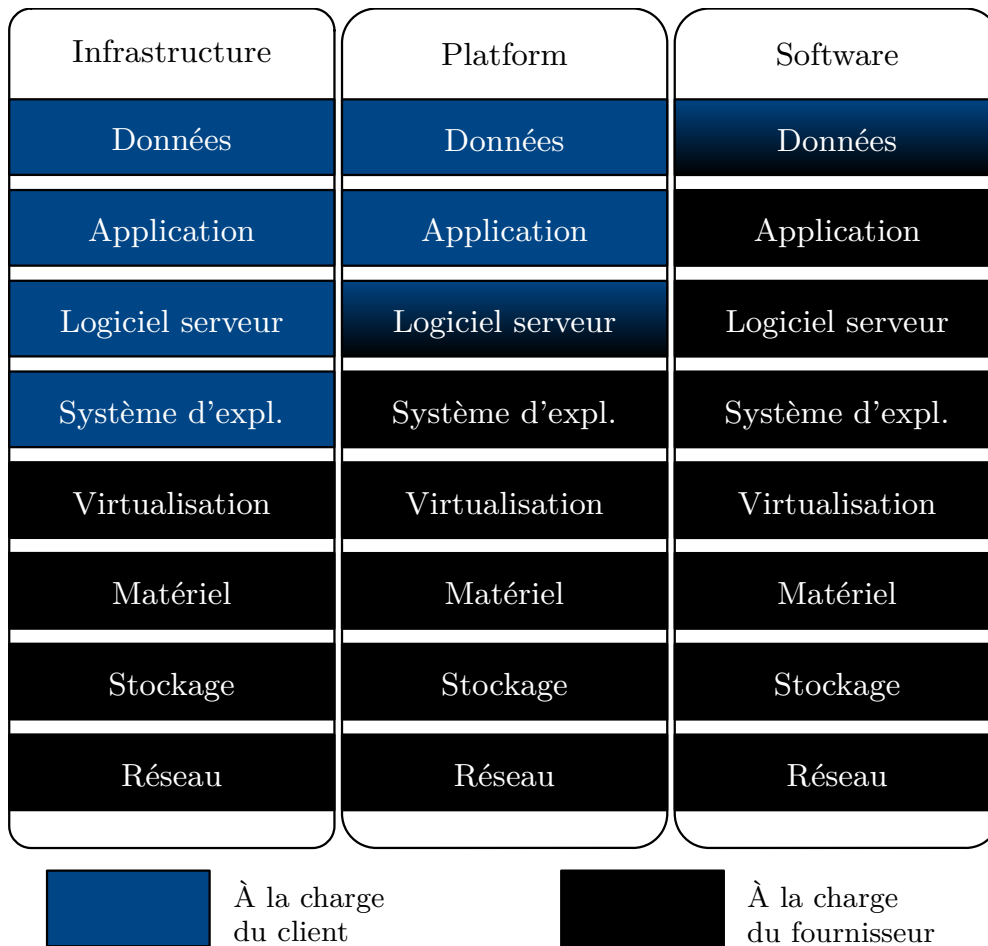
| Infrastructure | Platform | Software |
|---|---|---|
| Données | Données | Données |
| Application | Application | Application |
| Logiciel serveur | Logiciel serveur | Logiciel serveur |
| Système d'expl. | Système d'expl. | Système d'expl. |
| Virtualisation | Virtualisation | Virtualisation |
| Matériel | Matériel | Matériel |
| Stockage | Stockage | Stockage |
| Réseau | Réseau | Réseau |

À la charge du client

À la charge du fournisseur